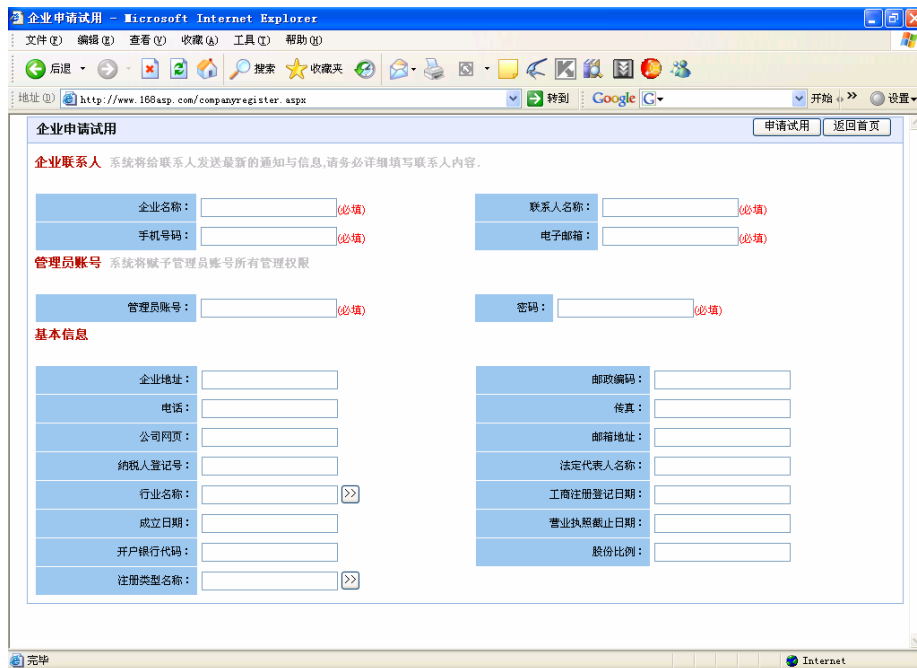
企业申请试用 - Microsoft Internet Explorer

文件(F) 编辑(E) 查看(V) 收藏(A) 工具(T) 帮助(H)

后退 搜索 收藏夹

地址(D) http://www.168asp.com/companyregister.aspx 转到 Google G 开始 设置

企业申请试用 申请试用 返回首页

企业联系人 系统将给联系人发送最新的通知与信息,请务必详细填写联系人内容.

企业名称: (必填) 联系人名称: (必填)
手机号码: (必填) 电子邮箱: (必填)

管理员账号 系统将赋予管理员账号所有管理权限

管理员账号: (必填) 密码: (必填)

基本信息

企业地址: 邮政编码:
电话: 传真:
公司网页: 邮箱地址:
纳税人登记号: 法定代表人名称:
行业名称: >> 工商注册登记日期:
成立日期: 营业执照截止日期:
开户银行代码: 股份比例:
注册类型名称: >>

完毕 Internet